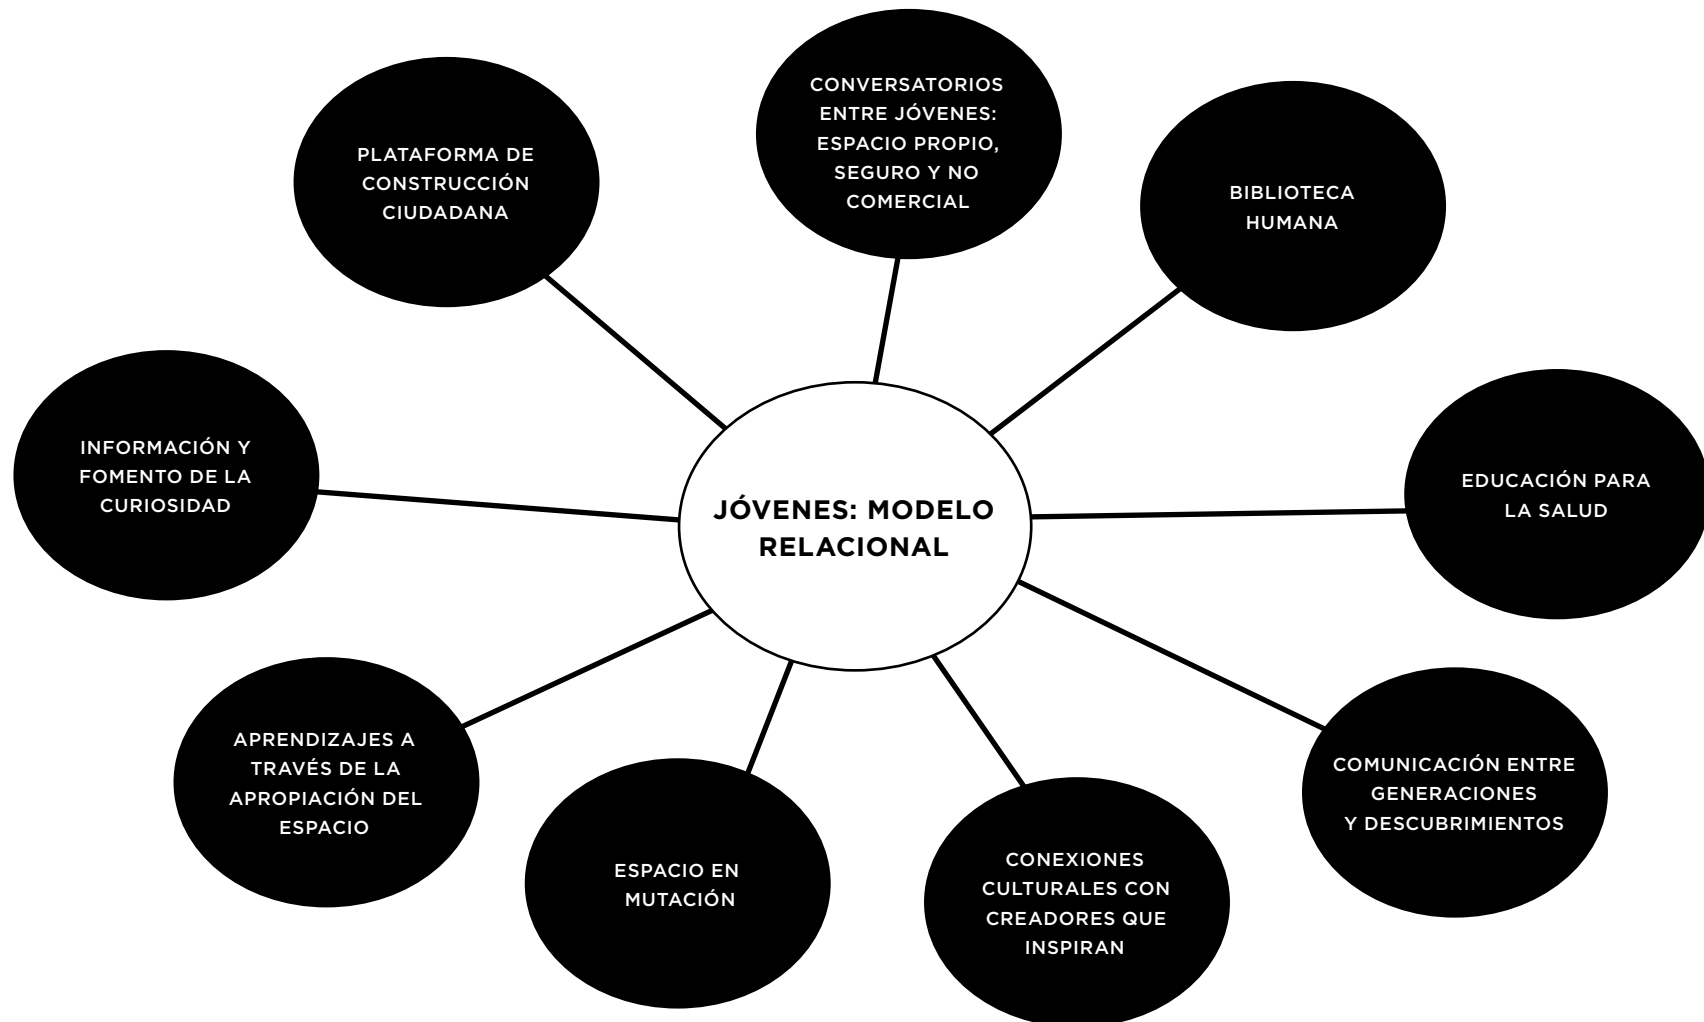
JÓVENES: MODELO RELACIONAL

PLATAFORMA DE CONSTRUCCIÓN CIUDADANA

CONVERSATORIOS ENTRE JÓVENES: ESPACIO PROPIO, SEGURO Y NO COMERCIAL

BIBLIOTECA HUMANA

INFORMACIÓN Y FOMENTO DE LA CURIOSIDAD

EDUCACIÓN PARA LA SALUD

APRENDIZAJES A TRAVÉS DE LA APROPIACIÓN DEL ESPACIO

ESPACIO EN MUTACIÓN

CONEXIONES CULTURALES CON CREADORES QUE INSPIRAN

COMUNICACIÓN ENTRE GENERACIONES Y DESCUBRIMIENTOS